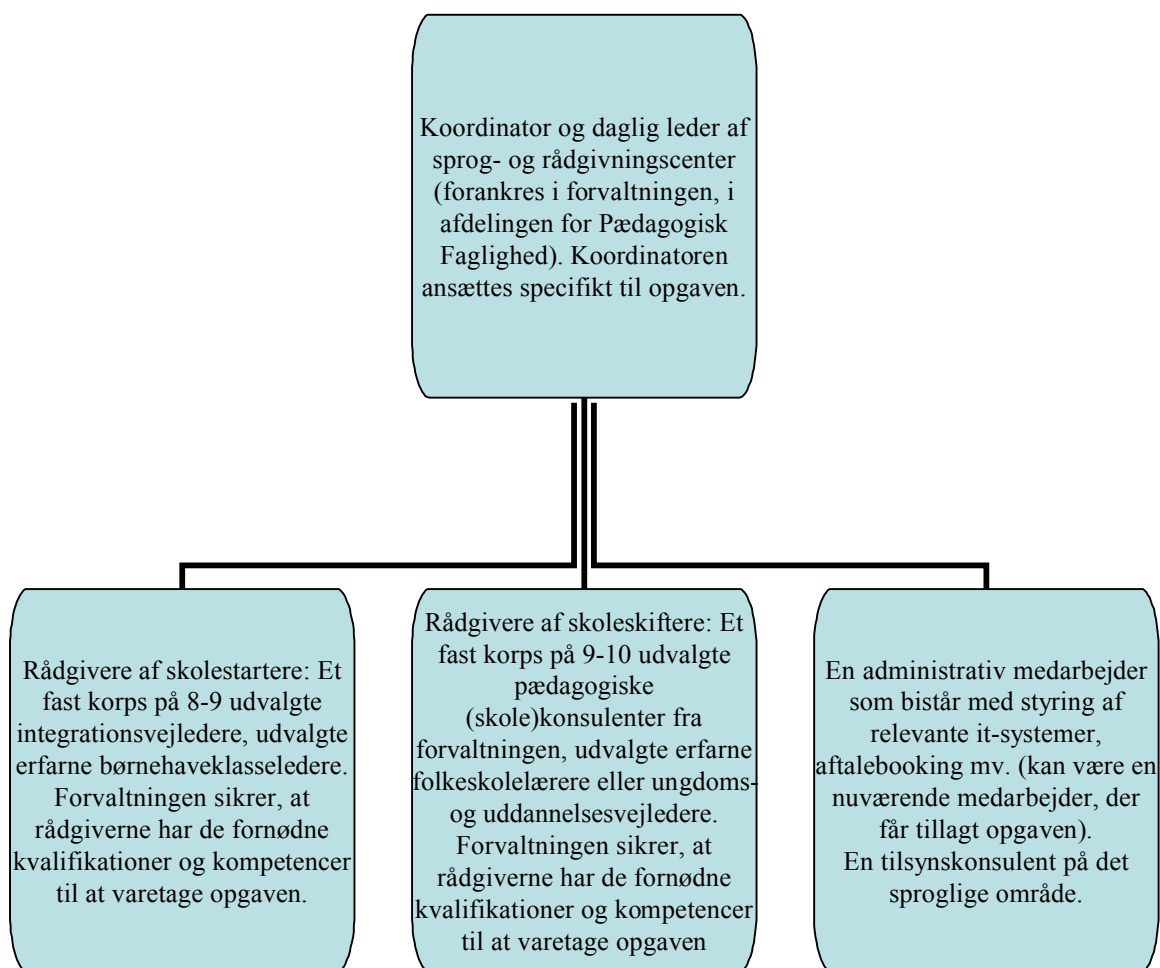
Koordinator og daglig leder af sprog- og rådgivningscenter (forankres i forvaltningen, i afdelingen for Pædagogisk Faglighed). Koordinatoren ansættes specifikt til opgaven.

Rådgivere af skolestartere: Et fast korps på 8-9 udvalgte integrationsvejledere, udvalgte erfarne børnehaveklasseledere. Forvaltningen sikrer, at rådgiverne har de fornødne kvalifikationer og kompetencer til at varetage opgaven.

Rådgivere af skoleskiftere: Et fast korps på 9-10 udvalgte pædagogiske (skole)konsulenter fra forvaltningen, udvalgte erfarne folkeskolelærere eller ungdoms- og uddannelsesvejledere. Forvaltningen sikrer, at rådgiverne har de fornødne kvalifikationer og kompetencer til at varetage opgaven

En administrativ medarbejder som bistår med styring af relevante it-systemer, aftalebooking mv. (kan være en nuværende medarbejder, der får tillagt opgaven).
En tilsynskonsulent på det sproglige område.